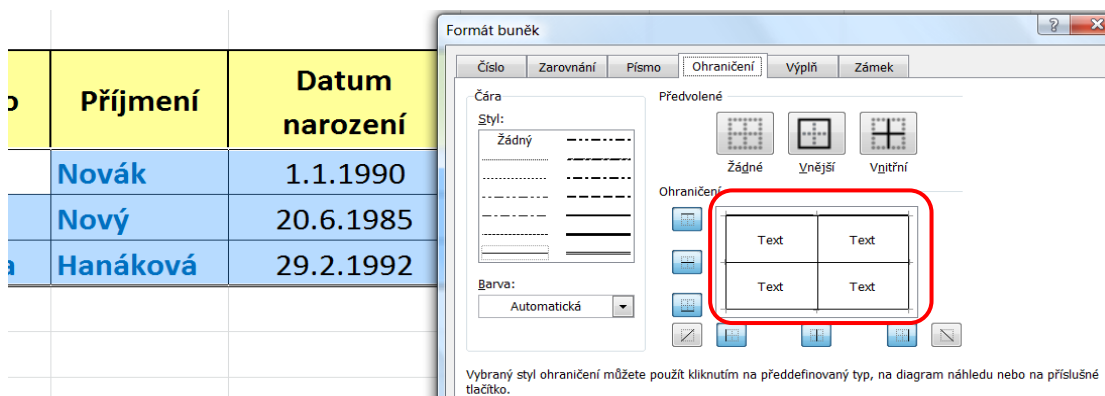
| o | Příjmení | Datum narození |
|---|---|---|
| | Novák | 1.1.1990 |
| | Nový | 20.6.1985 |
| a | Hanáková | 29.2.1992 |

Formát buněk

?

Číslo | Zarovnání | Písmo | Ohraničení | Výplň | Zámek

Čára

Styl:

Žádný

Barva:

Automatická

Předvolené

Žádné | Vnější | Vnitřní

Ohraničení

| Text | Text |
|---|---|
| Text | Text |

Vybraný styl ohraničení můžete použít kliknutím na předdefinovaný typ, na diagram náhledu nebo na příslušné tlačítko.